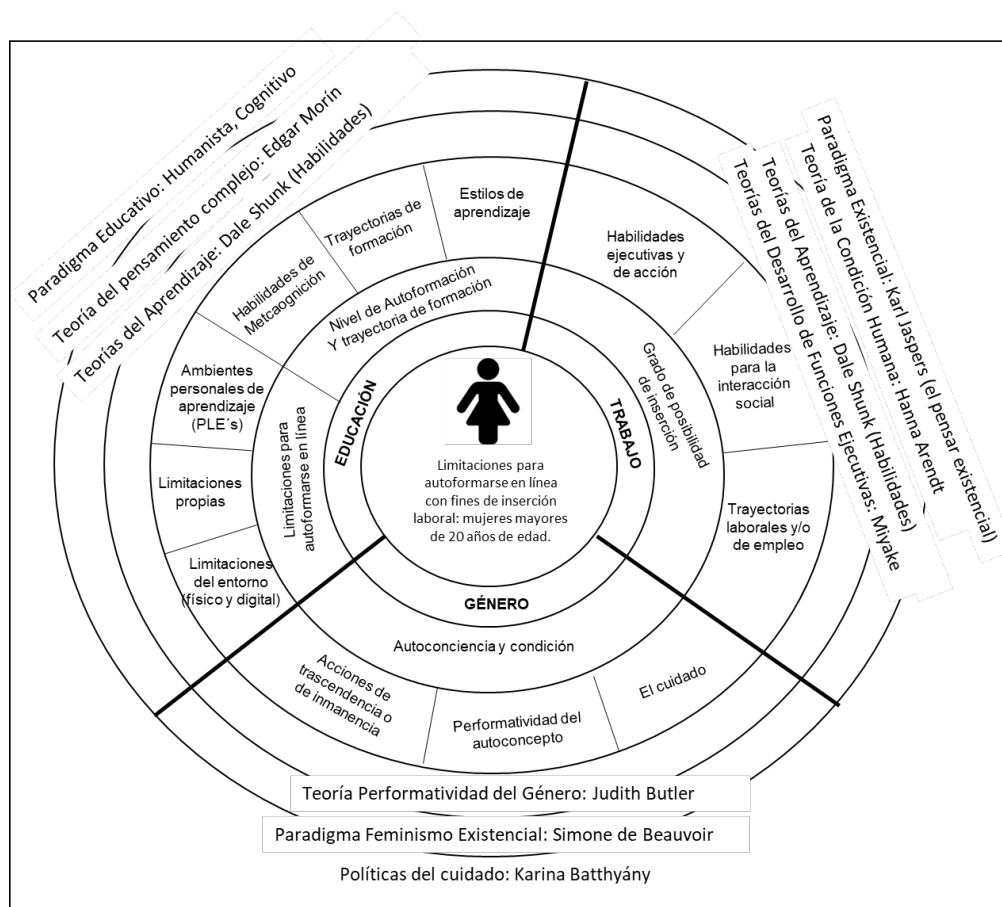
Paradigma Educativo: Humanista, Cognitivo
Teoría del pensamiento complejo: Edgar Morín
Teorías del Aprendizaje: Dale Shunk (Habilidades)

Paradigma Existencial: Karl Jaspers (el pensar existencial)
Teoría de la Condición Humana: Hanna Arendt
Teorías del Aprendizaje: Dale Shunk (Habilidades)
Teorías del Desarrollo de Funciones Ejecutivas: Miyake

Estilos de aprendizaje
Trayectorias de formación
Habilidades de Metacognición
Ambientes personales de aprendizaje (PLE´s)
Limitaciones propias
Limitaciones del entorno (físico y digital)

Habilidades ejecutivas y de acción
Habilidades para la interacción social
Trayectorias laborales y/o de empleo

Nivel de Autoformación Y trayectoria de formación
Limitaciones para autoformarse en línea
Grado de posibilidad de inserción

EDUCACIÓN
TRABAJO
GÉNERO

Limitaciones para autoformarse en línea con fines de inserción laboral: mujeres mayores de 20 años de edad.

Autoconciencia y condición
Acciones de trascendencia o de inmanencia
Performatividad del autoconcepto
El cuidado

Teoría Performatividad del Género: Judith Butler
Paradigma Feminismo Existencial: Simone de Beauvoir
Políticas del cuidado: Karina Batthyány